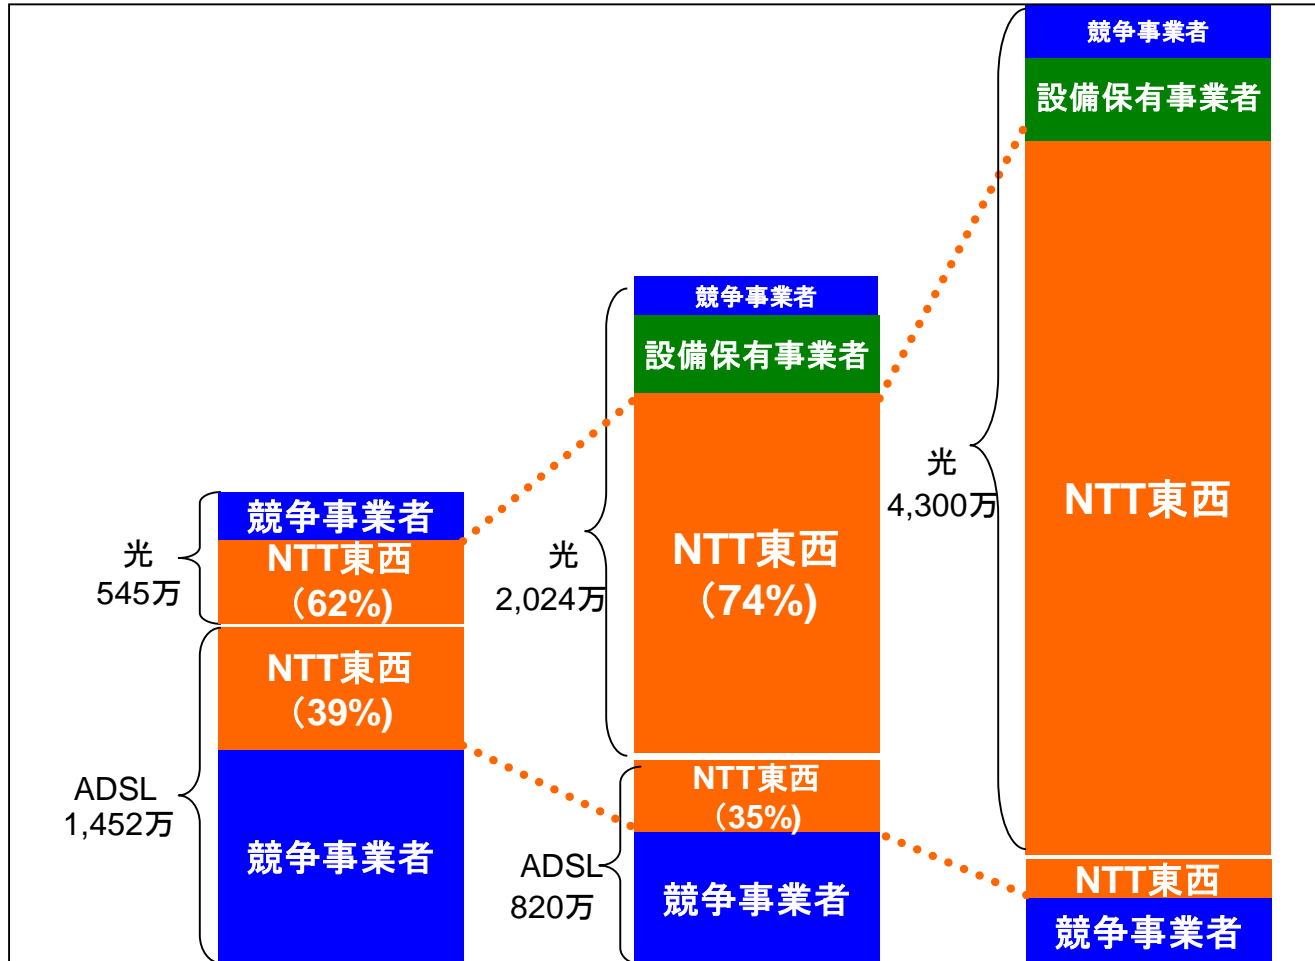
競争事業者
NTT東西
(62%)
光
545万
NTT東西
(39%)
競争事業者
ADSL
1,452万

競争事業者
設備保有事業者
NTT東西
(74%)
光
2,024万
NTT東西
(35%)
競争事業者
ADSL
820万

競争事業者
設備保有事業者
NTT東西
光
4,300万
NTT東西
競争事業者